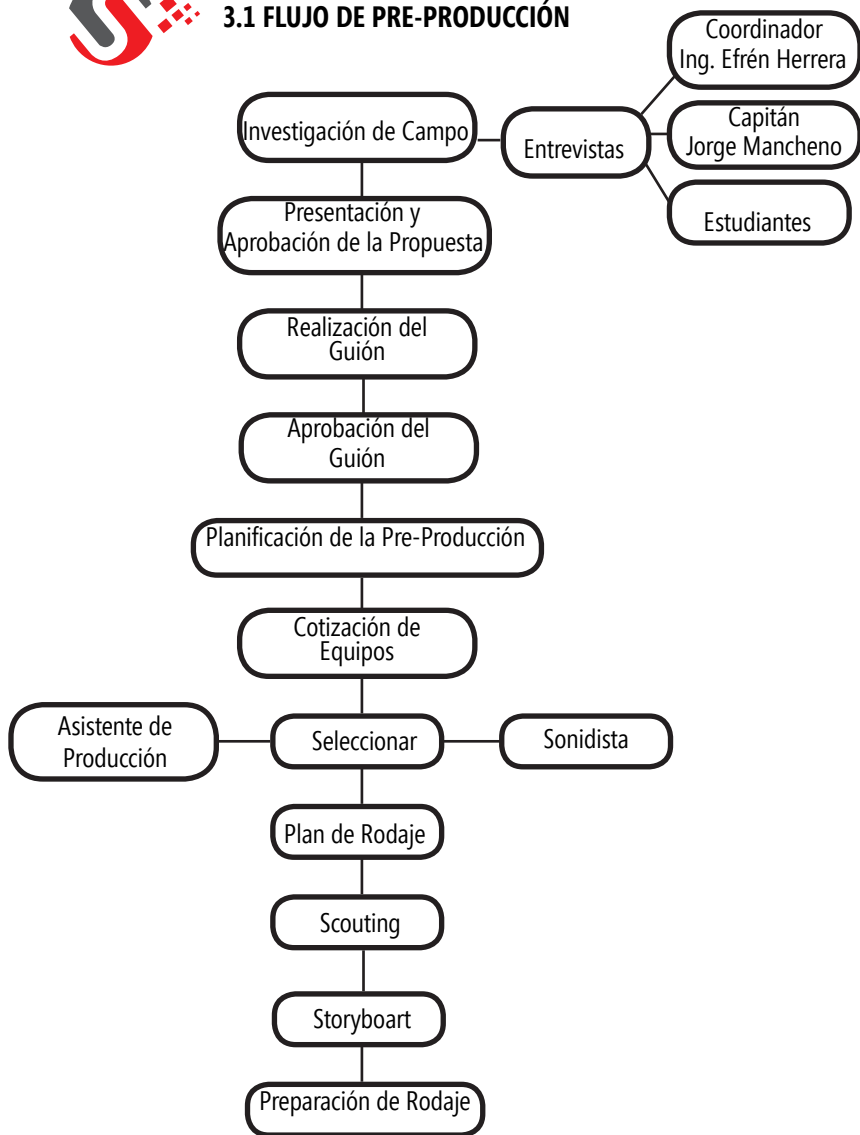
3.1 FLUJO DE PRE-PRODUCCIÓN

Coordinador
Ing. Efrén Herrera

Investigación de Campo

Entrevistas

Capitán
Jorge Mancheno

Estudiantes

Presentación y
Aprobación de la Propuesta

Realización del
Guión

Aprobación del
Guión

Planificación de la Pre-Producción

Cotización de
Equipos

Asistente de
Producción

Seleccionar

Sonidista

Plan de Rodaje

Scouting

Storyboart

Preparación de Rodaje